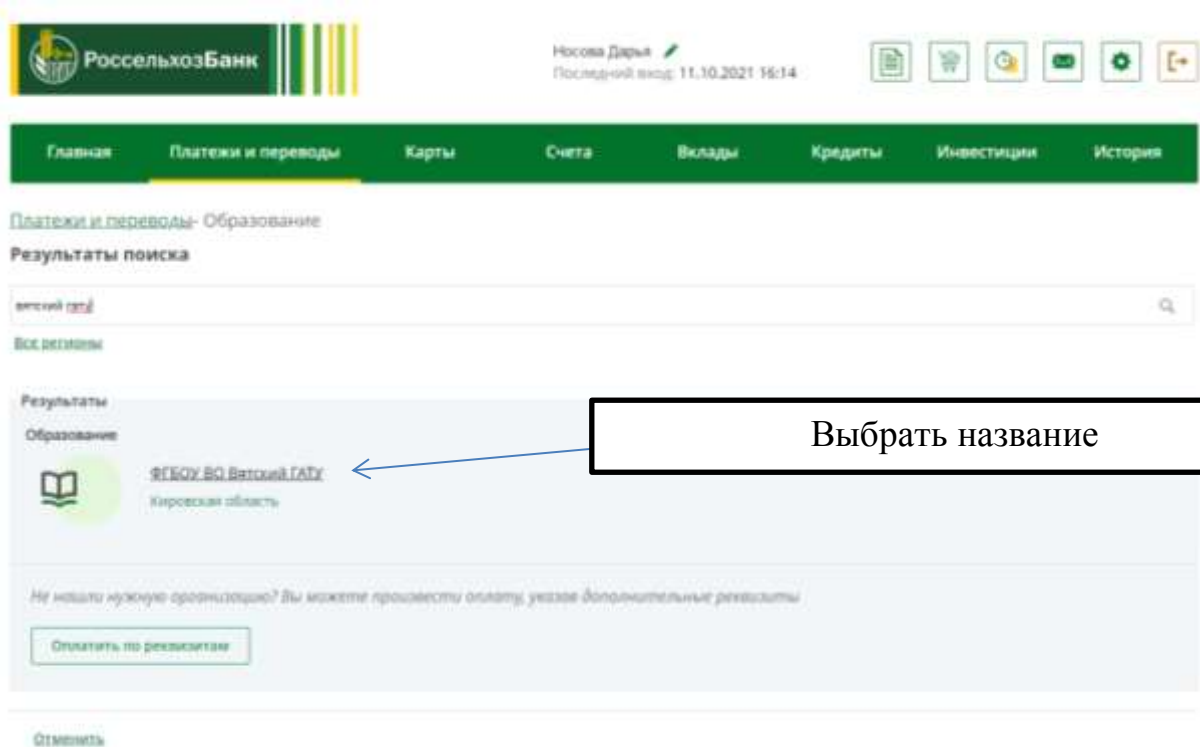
РоссельхозБанк

Носова Дарья
Последний вход 11.10.2021 16:14

Главная | Платежи и переводы | Карты | Счета | Вклады | Кредиты | Инвестиции | История

Платежи и переводы- Образование

Результаты поиска

вятский гату

Все регионы

Результаты

Образование

ФГБОУ ВО Вятский ГАТУ
Кировская область

Выбрать название

Не нашли нужную организацию? Вы можете произвести оплату, указав дополнительные реквизиты

Оплатить по реквизитам

Отменить